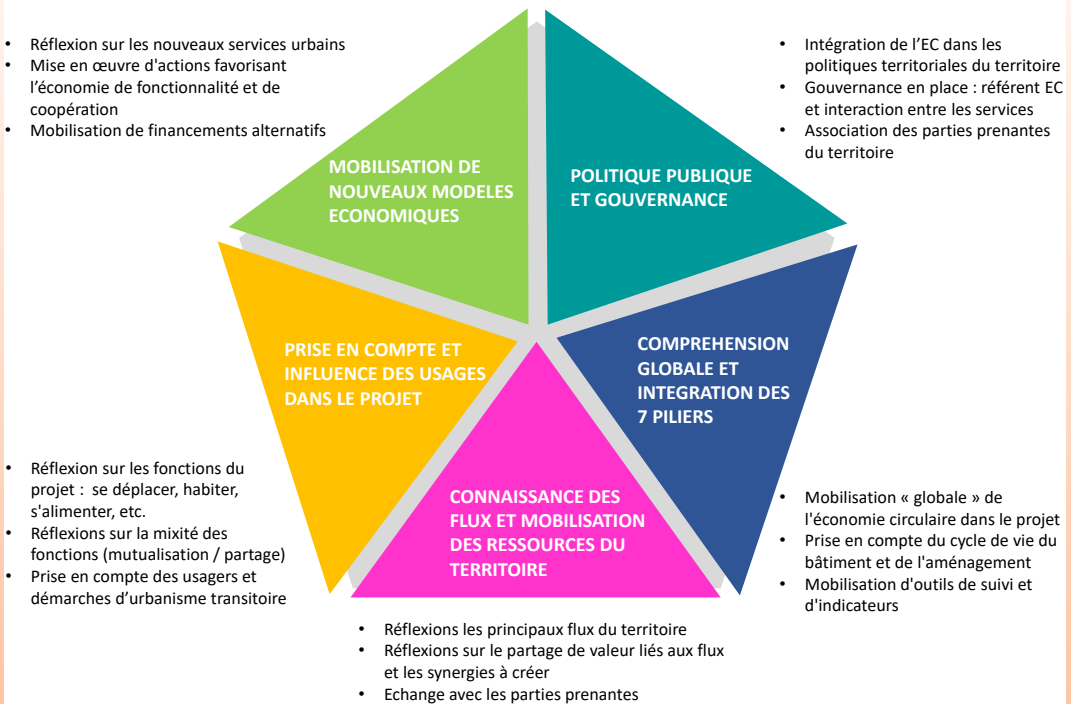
• Réflexion sur les nouveaux services urbains
• Mise en œuvre d'actions favorisant l'économie de fonctionnalité et de coopération
• Mobilisation de financements alternatifs

MOBILISATION DE NOUVEAUX MODELES ECONOMIQUES

• Intégration de l'EC dans les politiques territoriales du territoire
• Gouvernance en place : référent EC et interaction entre les services
• Association des parties prenantes du territoire

POLITIQUE PUBLIQUE ET GOUVERNANCE

PRISE EN COMPTE ET INFLUENCE DES USAGES DANS LE PROJET

COMPREHENSION GLOBALE ET INTEGRATION DES 7 PILIERS

• Réflexion sur les fonctions du projet : se déplacer, habiter, s'alimenter, etc.
• Réflexions sur la mixité des fonctions (mutualisation / partage)
• Prise en compte des usagers et démarches d'urbanisme transitoire

CONNAISSANCE DES FLUX ET MOBILISATION DES RESSOURCES DU TERRITOIRE

• Mobilisation « globale » de l'économie circulaire dans le projet
• Prise en compte du cycle de vie du bâtiment et de l'aménagement
• Mobilisation d'outils de suivi et d'indicateurs

• Réflexions les principaux flux du territoire
• Réflexions sur le partage de valeur liés aux flux et les synergies à créer
• Echange avec les parties prenantes